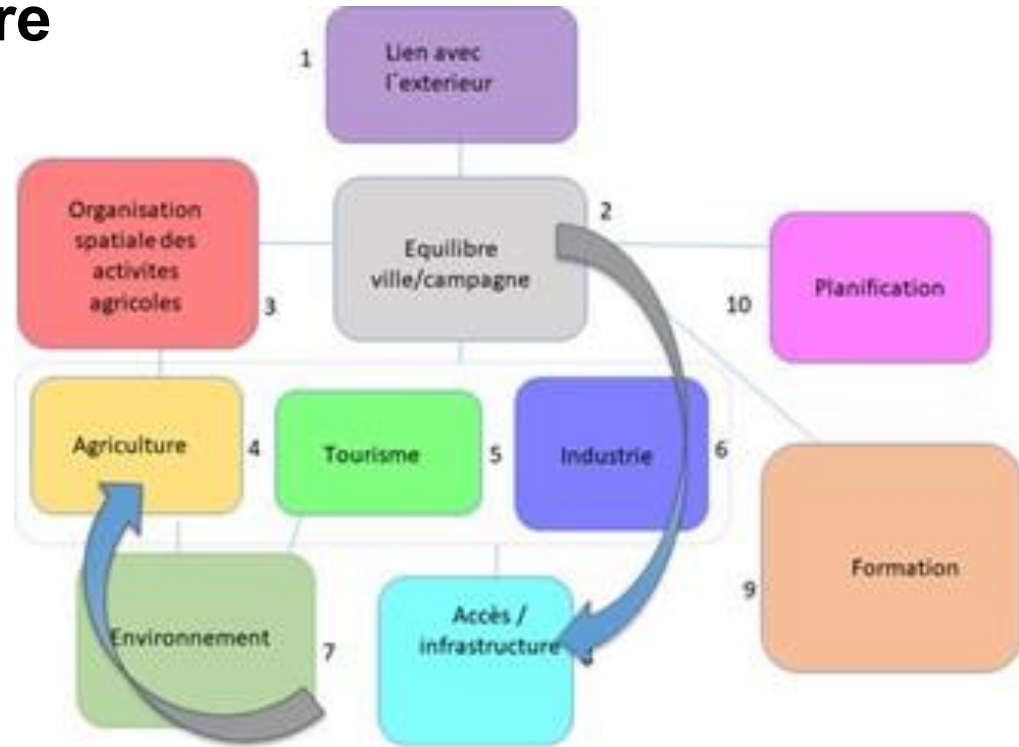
re

1
Lien avec l'exterieur

Organisation spatiale des activites agricoles
3

Equilibre ville/campagne
2

10
Planification

Agriculture
4

Tourisme
5

Industrie
6

Formation
9

Environnement
7

Accès / infrastructure
8